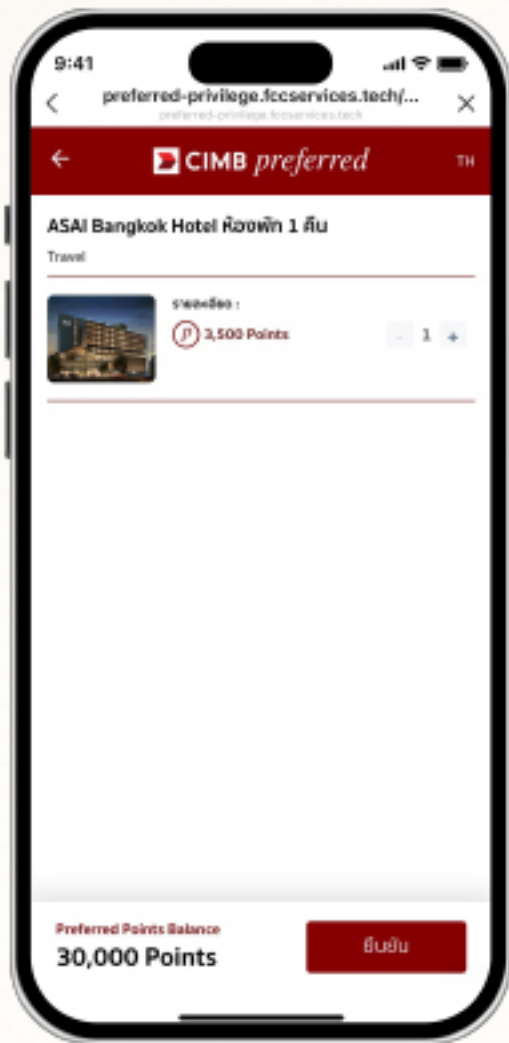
9:41

preferred-privilege.fccservices.tech/...
preferred-privilege.fccservices.tech

CIMB preferred

TH

ASAI Bangkok Hotel ห้องพัก 1 คืน

Travel

รายละเอียด :

3,500 Points

- 1 +

Preferred Points Balance

30,000 Points

ยืนยัน